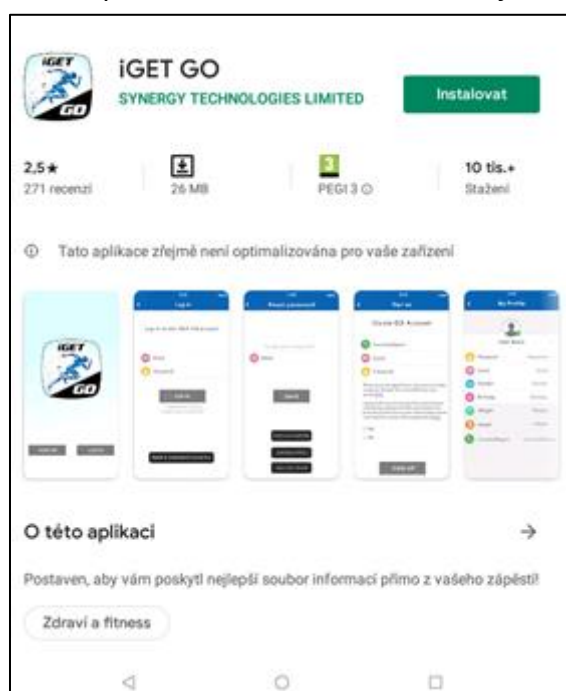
iGET GO
SYNERGY TECHNOLOGIES LIMITED
Instalovat

2,5★
271 recenzí

26 MB

3
PEGI 3

10 tis.+
Stažení

Tato aplikace zřejmě není optimalizována pro vaše zařízení

iGET GO

Log in

Reset password

Sign up

My Profile

O této aplikaci

Postaven, aby vám poskytl nejlepší soubor informací přímo z vašeho zápěstí!

Zdraví a fitness